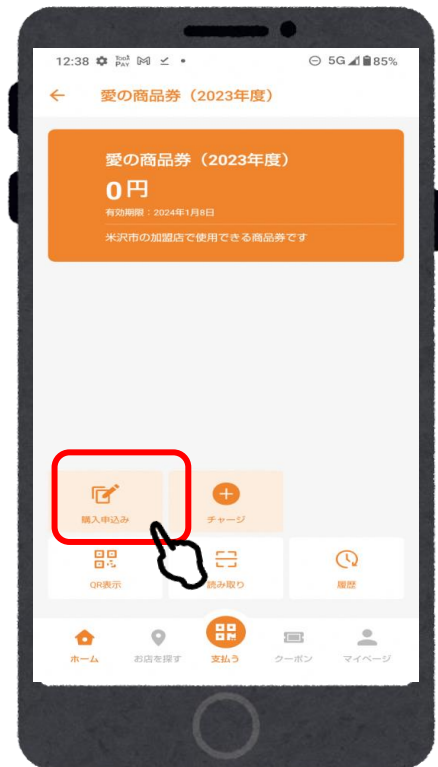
12:38 5G 85%

愛の商品券（2023年度）

愛の商品券（2023年度）

0円

有効期限：2024年1月8日

米沢市の加盟店で使用できる商品券です

購入申込み

チャージ

QR表示

読み取り

履歴

ホーム

お店を探す

支払う

クーポン

マイページ